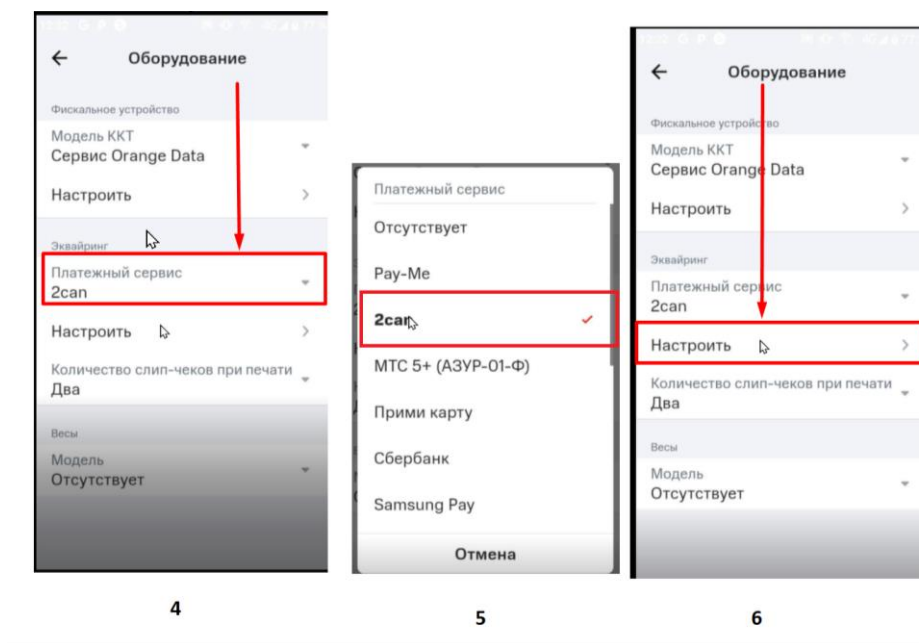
Оборудование

Фискальное устройство

Модель ККТ
Сервис Orange Data

Настроить

Эквайринг

Платежный сервис
2can

Настроить

Количество слип-чеков при печати
Два

Весы

Модель
Отсутствует

4

Платежный сервис

Отсутствует

Pay-Me

2can

МТС 5+ (АЗУР-01-Ф)

Прими карту

Сбербанк

Samsung Pay

Отмена

5

Оборудование

Фискальное устройство

Модель ККТ
Сервис Orange Data

Настроить

Эквайринг

Платежный сервис
2can

Настроить

Количество слип-чеков при печати
Два

Весы

Модель
Отсутствует

6